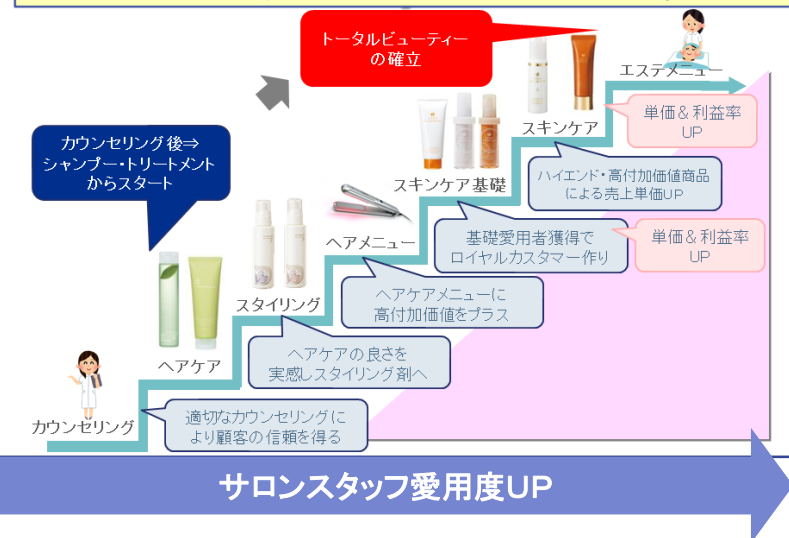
トータルビューティー
の確立

カウンセリング後⇒
シャンプー・トリートメント
からスタート

エステメニュー

スキンケア

単価＆利益率
UP

スキンケア基礎

ハイエンド・高付加価値商品
による売上単価UP

ヘアメニュー

基礎愛用者獲得で
ロイヤルカスタマー作り

単価＆利益率
UP

スタイリング

ヘアケアメニューに
高付加価値をプラス

ヘアケア

ヘアケアの良さを
実感しスタイリング剤へ

カウンセリング

適切なカウンセリングに
より顧客の信頼を得る

サロンスタッフ愛用度UP